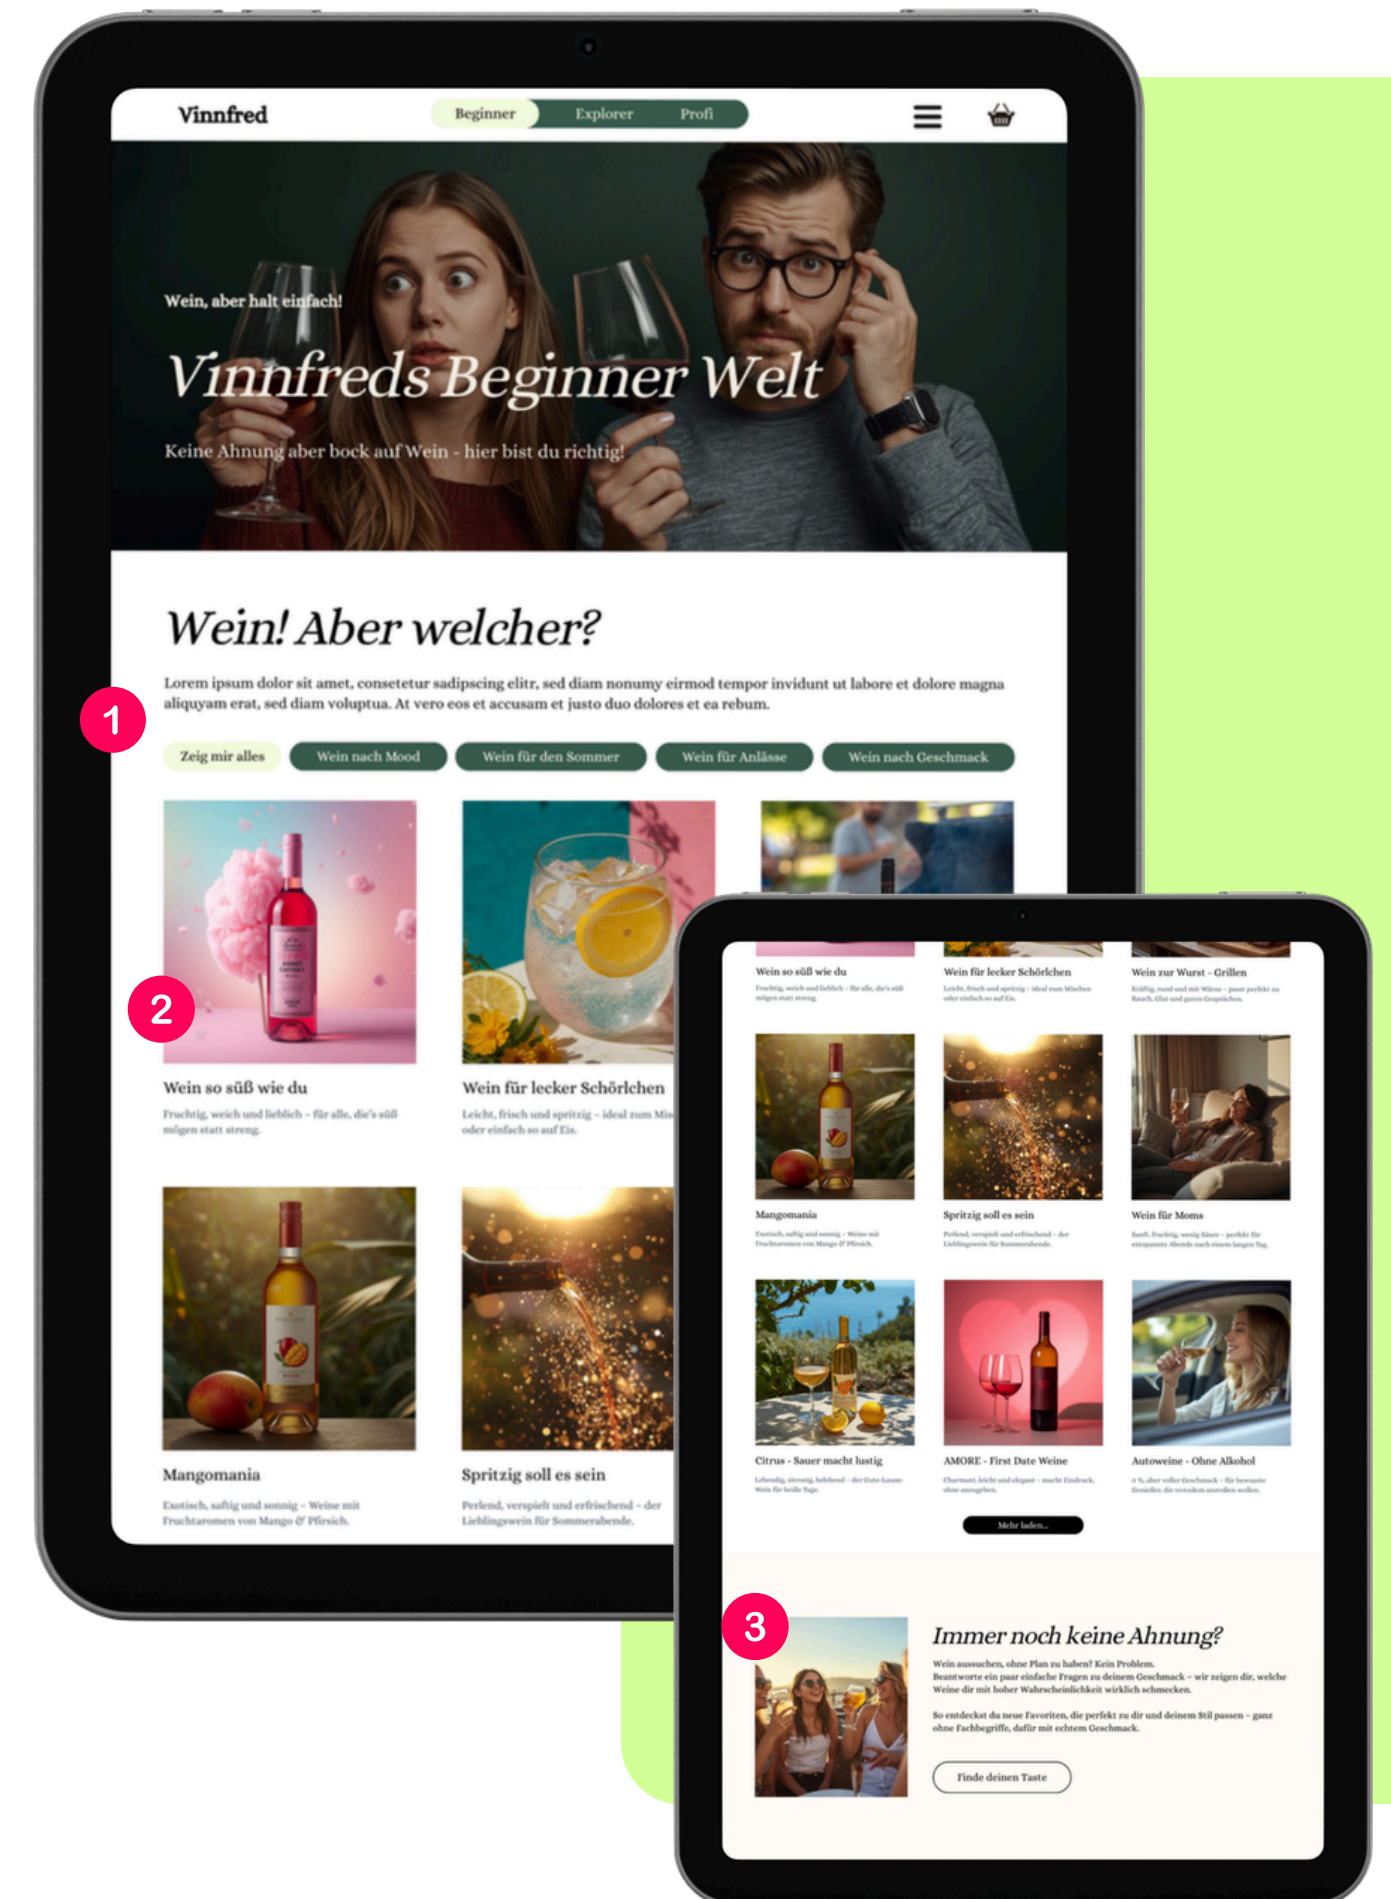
Vinnfred

Beginner Explorer Profi

Wein, aber halt einfach!

Vinnfreds Beginner Welt

Keine Ahnung aber bock auf Wein - hier bist du richtig!

Wein! Aber welcher?

Lorem ipsum dolor sit amet, consetetur sadipscing elitr, sed diam nonumy eirmod tempor invidunt ut labore et dolore magna aliquyam erat, sed diam voluptua. At vero eos et accusam et justo duo dolores et ea rebum.

1

Zeig mir alles | Wein nach Mood | Wein für den Sommer | Wein für Anlässe | Wein nach Geschmack

2

Wein so süß wie du

Fruchtig, weich und lieblich – für alle, die's süß mögen statt streng.

Wein für lecker Schörlchen

Leicht, frisch und spritzig – ideal zum Mis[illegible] oder einfach so auf Eis.

Mangomania

Exotisch, saftig und sonnig – Weine mit Fruchtaromen von Mango & Pfirsich.

Spritzig soll es sein

Perlend, verspielt und erfrischend – der Lieblingswein für Sommerabende.

Wein so süß wie du

Fruchtig, weich und lieblich – für alle, die's süß mögen statt streng.

Wein für lecker Schörlchen

Leicht, frisch und spritzig – ideal zum Mischen oder einfach so auf Eis.

Wein zur Wurst - Grillen

Kräftig, rund und mit Würze – passt perfekt zu Rauch, Glut und guten Gesprächen.

Mangomania

Exotisch, saftig und sonnig – Weine mit Fruchtaromen von Mango & Pfirsich.

Spritzig soll es sein

Perlend, verspielt und erfrischend – der Lieblingswein für Sommerabende.

Wein für Moms

Sanft, fruchtig, wenig Säure – perfekt für entspannte Abende nach einem langen Tag.

Citrus - Sauer macht lustig

Lebendig, zitronig, belebend – der Gute-Laune-Wein für heiße Tage.

AMORE - First Date Weine

Charmant, leicht und elegant – macht Eindruck, ohne anzugeben.

Autoweine - Ohne Alkohol

0 %, aber voller Geschmack – für bewusste Genießer, die trotzdem anstoßen wollen.

Mehr laden...

3

Immer noch keine Ahnung?

Wein aussuchen, ohne Plan zu haben? Kein Problem. Beantworte ein paar einfache Fragen zu deinem Geschmack – wir zeigen dir, welche Weine dir mit hoher Wahrscheinlichkeit wirklich schmecken.

So entdeckst du neue Favoriten, die perfekt zu dir und deinem Stil passen – ganz ohne Fachbegriffe, dafür mit echtem Geschmack.

Finde deinen Taste